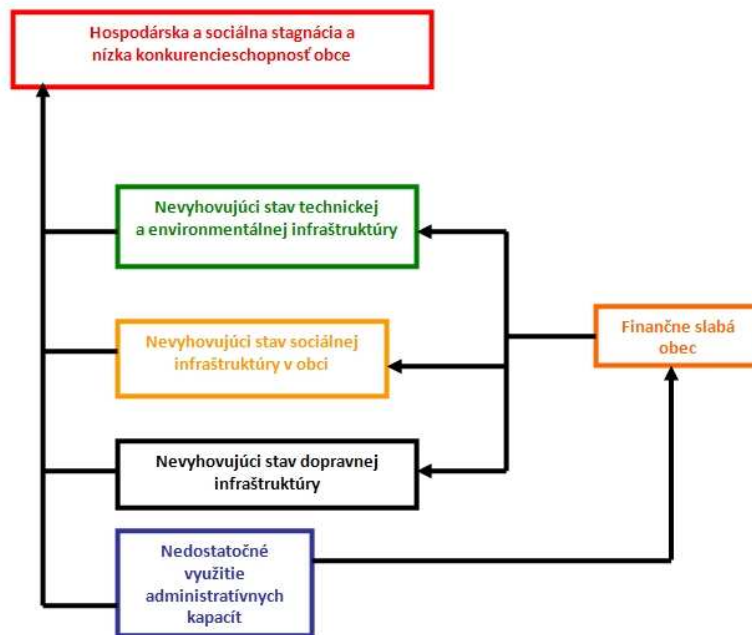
Hospodárska a sociálna stagnácia a nízka konkurencieschopnosť obce

Nevyhovujúci stav technickej a environmentálnej infraštruktúry

Nevyhovujúci stav sociálnej infraštruktúry v obci

Finančne slabá obec

Nevyhovujúci stav dopravnej infraštruktúry

Nedostatočné využitie administratívnych kapacít